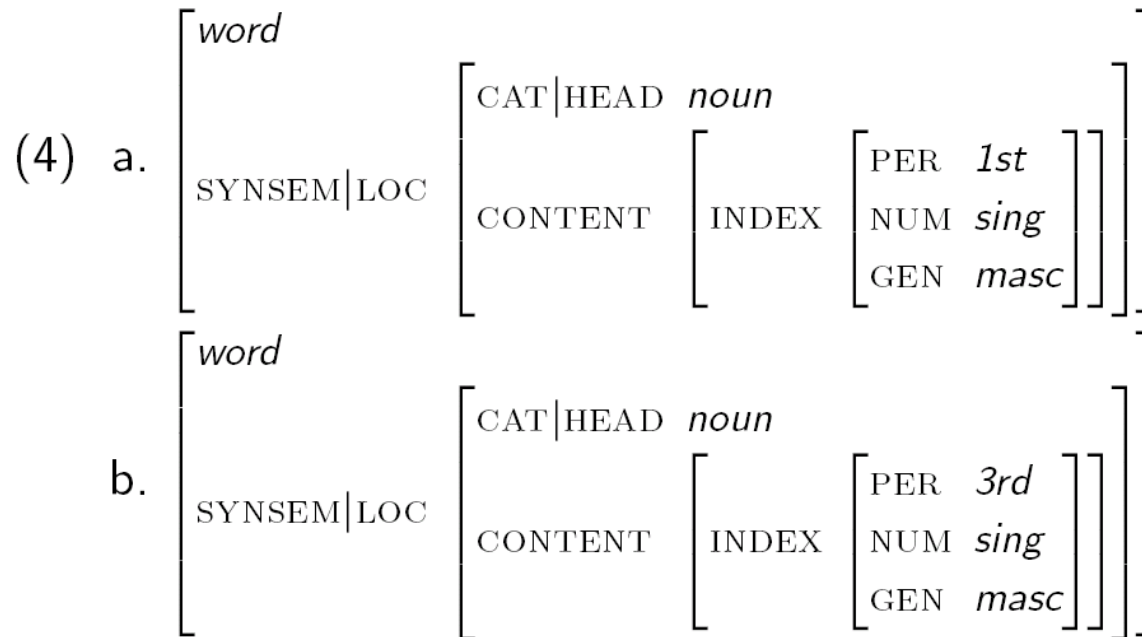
(4) a. $\begin{bmatrix} \textit{word} \\ \text{SYNSEM}|\text{LOC} & \begin{bmatrix} \text{CAT}|\text{HEAD} & \textit{noun} \\ \text{CONTENT} & \begin{bmatrix} \text{INDEX} & \begin{bmatrix} \text{PER} & \textit{1st} \\ \text{NUM} & \textit{sing} \\ \text{GEN} & \textit{masc} \end{bmatrix} \end{bmatrix} \end{bmatrix} \end{bmatrix}$

b. $\begin{bmatrix} \textit{word} \\ \text{SYNSEM}|\text{LOC} & \begin{bmatrix} \text{CAT}|\text{HEAD} & \textit{noun} \\ \text{CONTENT} & \begin{bmatrix} \text{INDEX} & \begin{bmatrix} \text{PER} & \textit{3rd} \\ \text{NUM} & \textit{sing} \\ \text{GEN} & \textit{masc} \end{bmatrix} \end{bmatrix} \end{bmatrix} \end{bmatrix}$